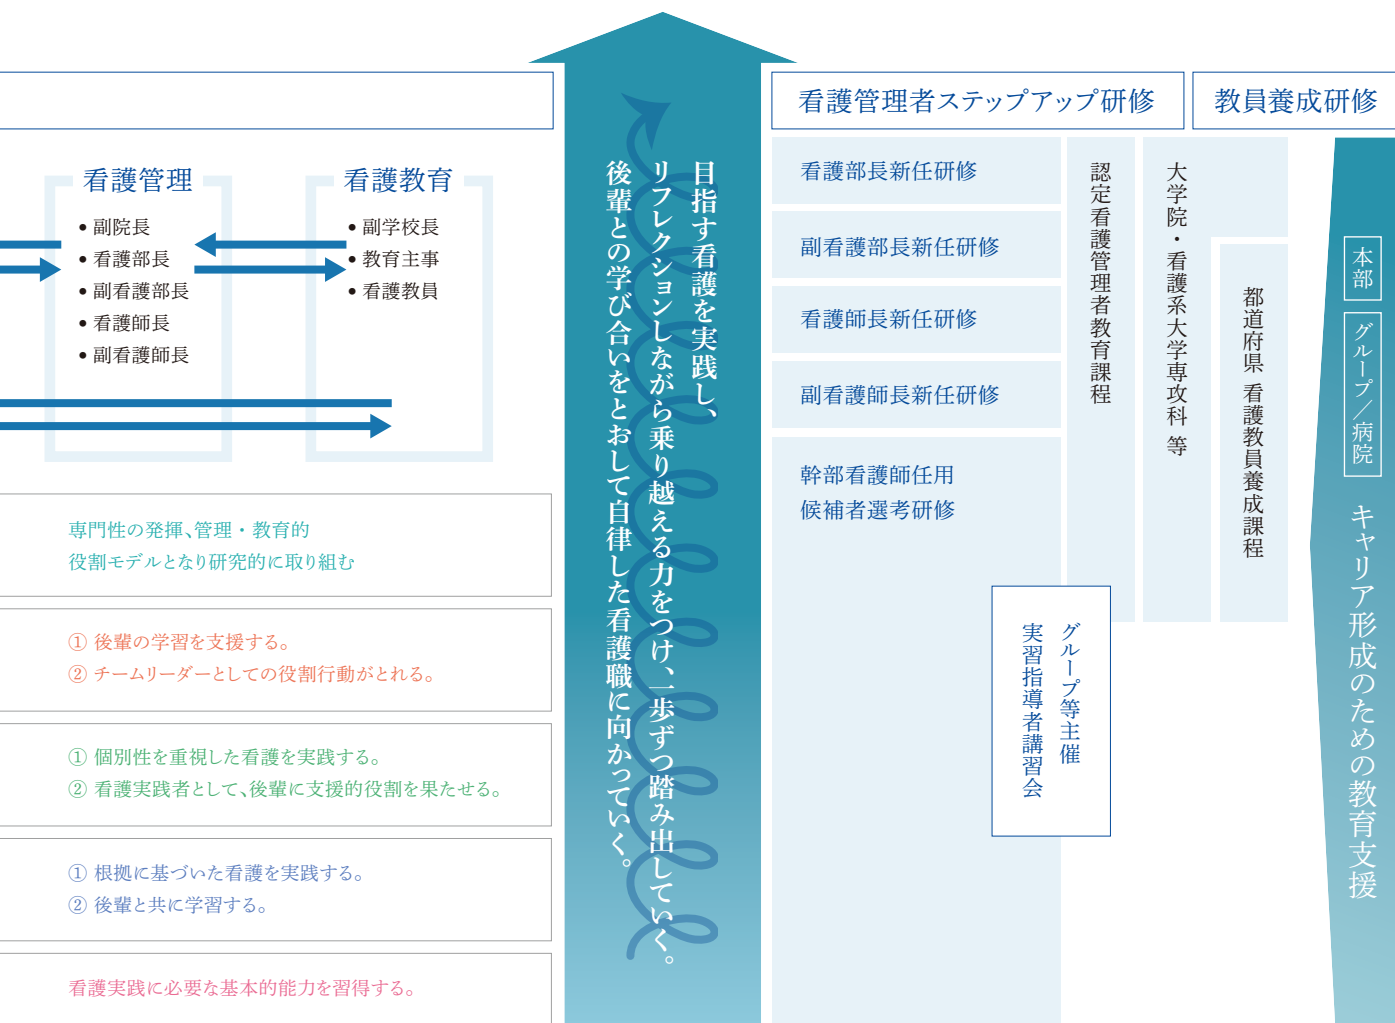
看護管理

• 副院長
• 看護部長
• 副看護部長
• 看護師長
• 副看護師長

看護教育

• 副学校長
• 教育主事
• 看護教員

専門性の発揮、管理・教育的役割モデルとなり研究的に取り組む

① 後輩の学習を支援する。
② チームリーダーとしての役割行動がとれる。

① 個別性を重視した看護を実践する。
② 看護実践者として、後輩に支援的役割を果たせる。

① 根拠に基づいた看護を実践する。
② 後輩と共に学習する。

看護実践に必要な基本的能力を習得する。

目指す看護を実践し、リフレクションしながら乗り越える力をつけ、一歩ずつ踏み出していく。後輩との学び合いをとおして自律した看護職に向かっていく。

看護管理者ステップアップ研修

教員養成研修

看護部長新任研修

副看護部長新任研修

看護師長新任研修

副看護師長新任研修

幹部看護師任用候補者選考研修

グループ等主催実習指導者講習会

認定看護管理者教育課程

大学院・看護系大学専攻科 等

都道府県 看護教員養成課程

本部

グループ／病院

キャリア形成のための教育支援